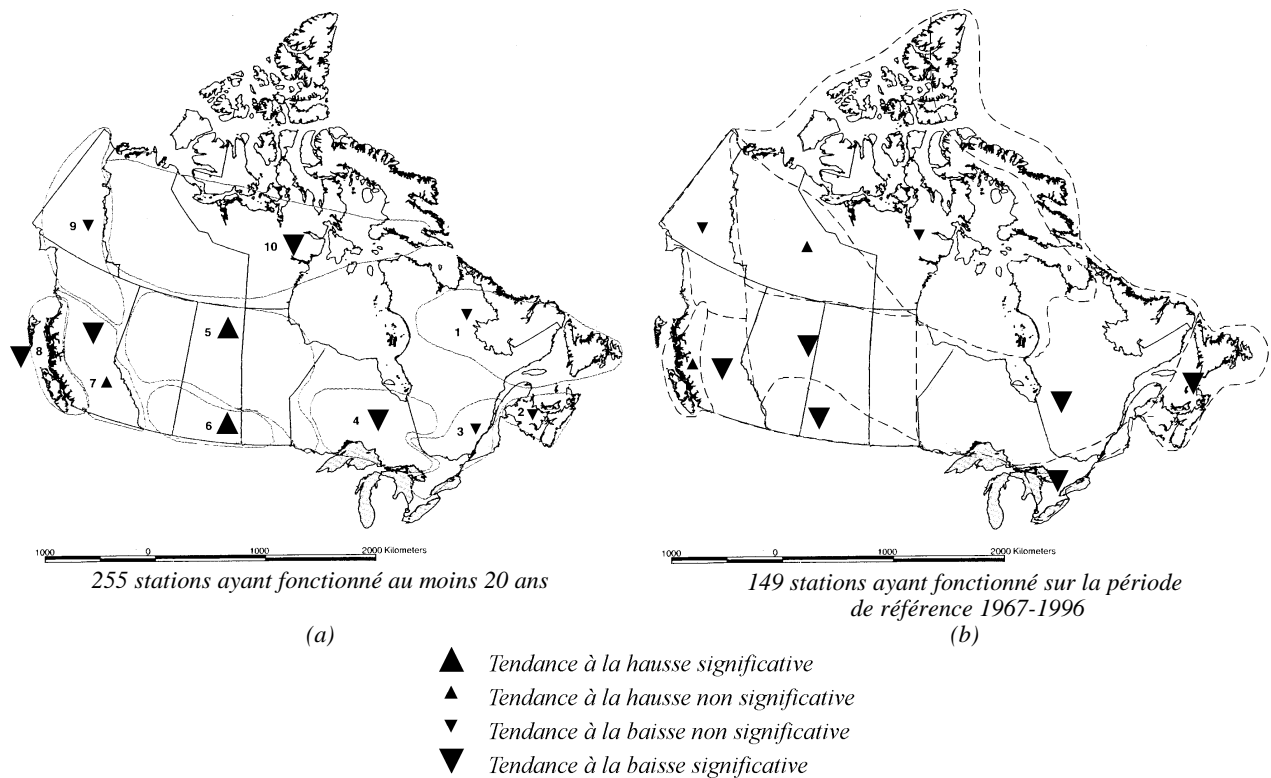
9
10
5
1
8
7
6
4
3
2

1000 0 1000 2000 Kilometers
255 stations ayant fonctionné au moins 20 ans
(a)

1000 0 1000 2000 Kilometers
149 stations ayant fonctionné sur la période de référence 1967-1996
(b)

Tendance à la hausse significative
Tendance à la hausse non significative
Tendance à la baisse non significative
Tendance à la baisse significative